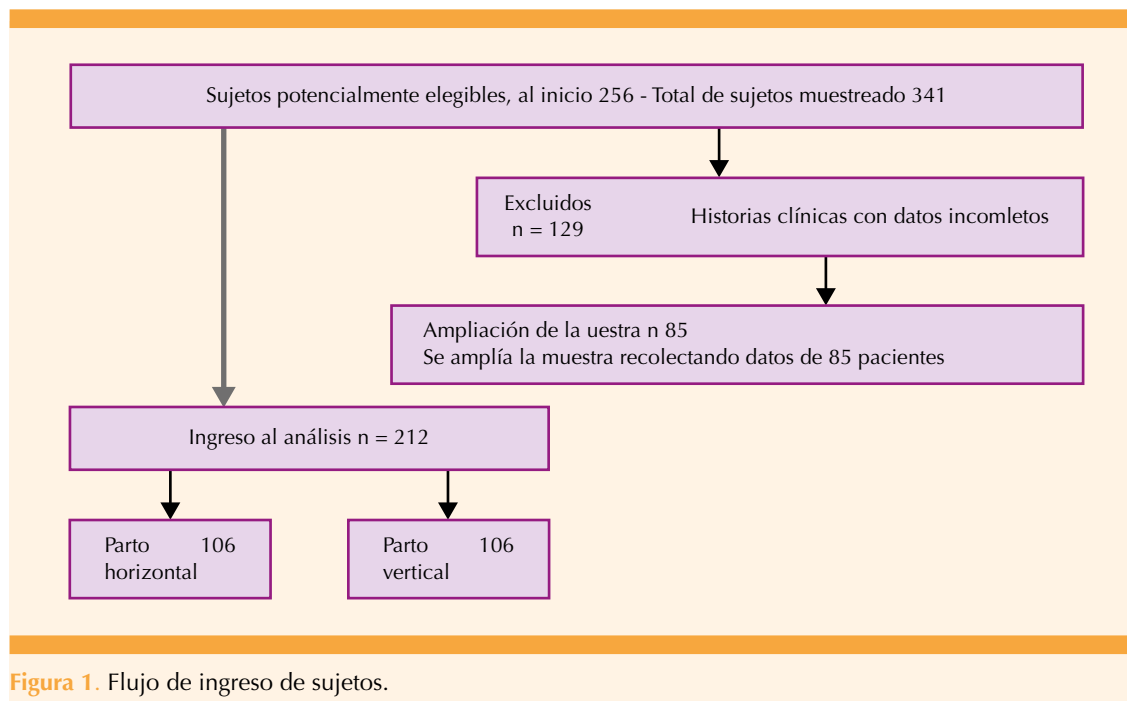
Sujetos potencialmente elegibles, al inicio 256 - Total de sujetos muestreado 341

Excluidos
n = 129

Historias clínicas con datos incomletos

Ampliación de la uestra n 85
Se amplía la muestra recolectando datos de 85 pacientes

Ingreso al análisis n = 212

Parto horizontal 106

Parto vertical 106

Figura 1. Flujo de ingreso de sujetos.